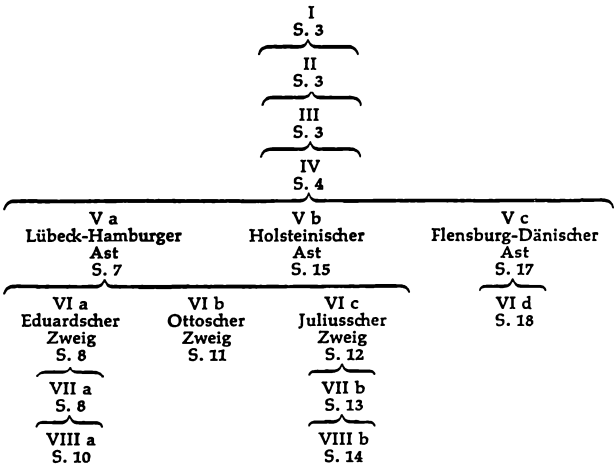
I
S. 3

II
S. 3

III
S. 3

IV
S. 4

V a
Lübeck-Hamburger
Ast
S. 7

V b
Holsteinischer
Ast
S. 15

V c
Flensburg-Dänischer
Ast
S. 17

VI a
Eduardscher
Zweig
S. 8

VI b
Ottoscher
Zweig
S. 11

VI c
Juliusscher
Zweig
S. 12

VI d
S. 18

VII a
S. 8

VII b
S. 13

VIII a
S. 10

VIII b
S. 14